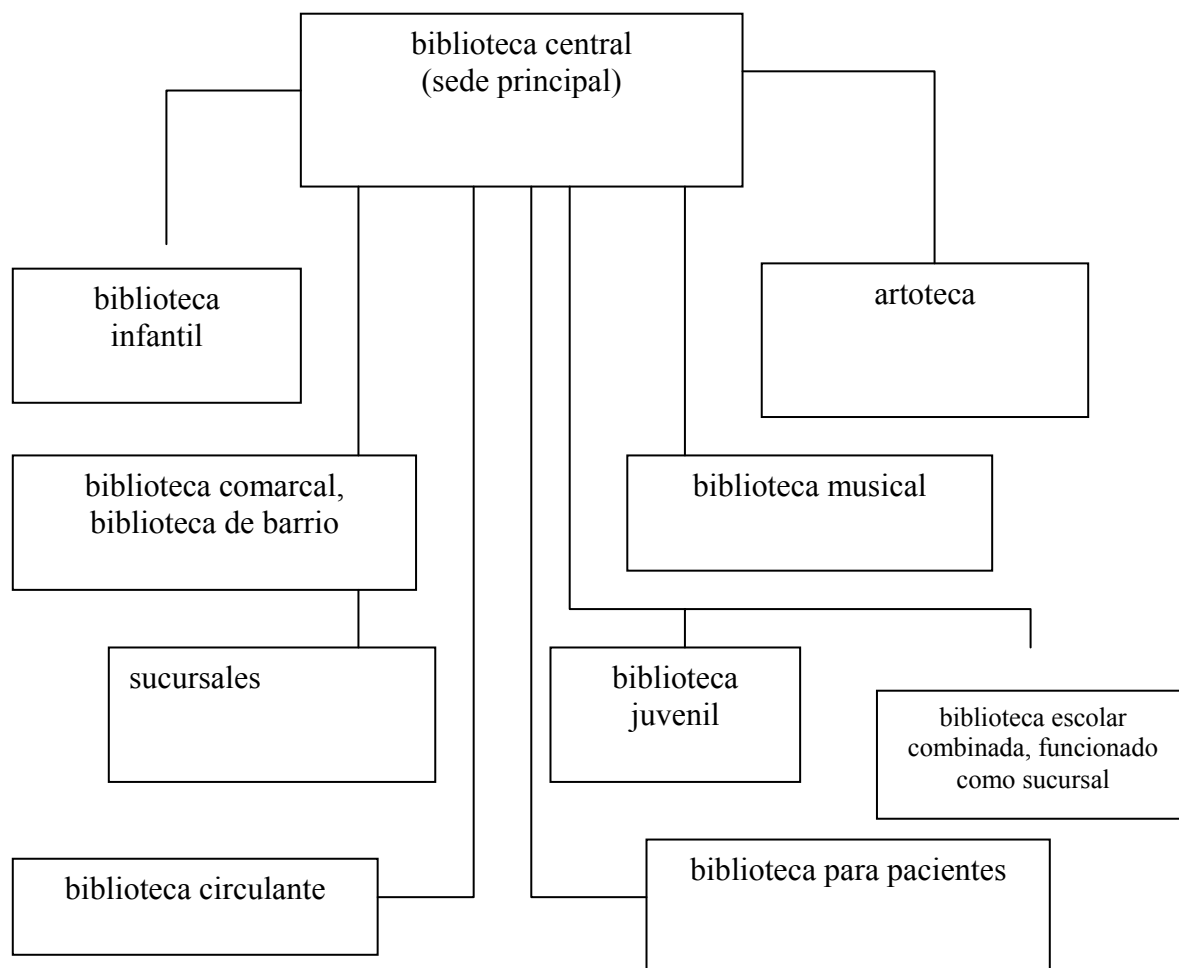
biblioteca central
(sede principal)

biblioteca infantil

artoteca

biblioteca comarcal, biblioteca de barrio

biblioteca musical

sucursales

biblioteca juvenil

biblioteca escolar combinada, funcionado como sucursal

biblioteca circulante

biblioteca para pacientes